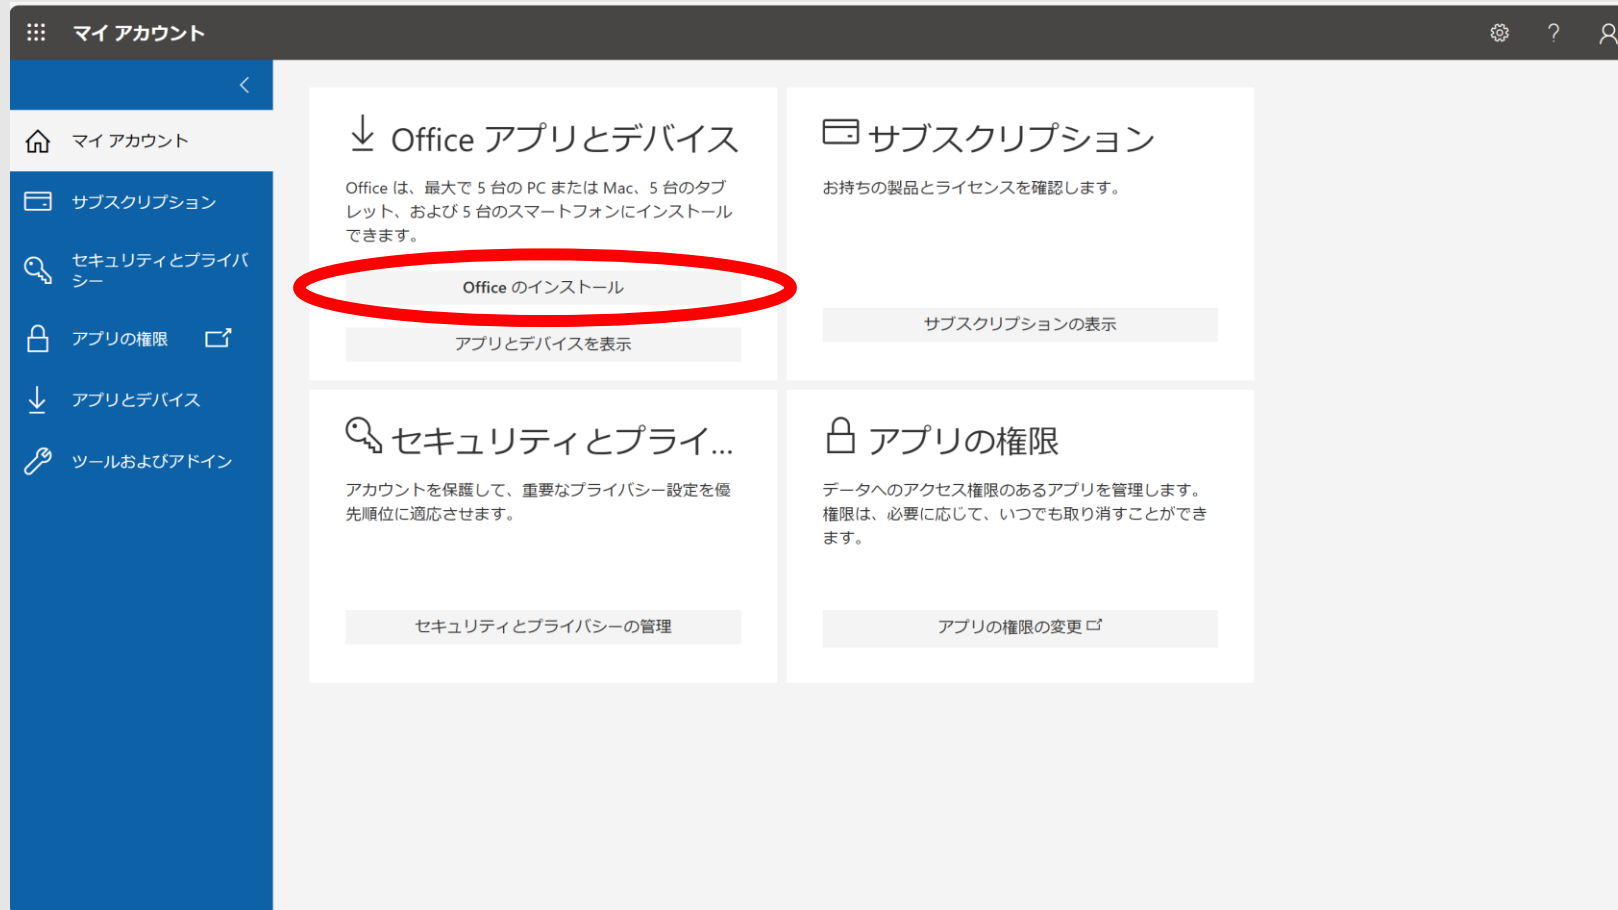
マイ アカウント

?

マイ アカウント

サブスクリプション

セキュリティとプライバシー

アプリの権限

アプリとデバイス

ツールおよびアドイン

Office アプリとデバイス

Office は、最大で 5 台の PC または Mac、5 台のタブレット、および 5 台のスマートフォンにインストールできます。

Office のインストール

アプリとデバイスを表示

サブスクリプション

お持ちの製品とライセンスを確認します。

サブスクリプションの表示

セキュリティとプライ...

アカウントを保護して、重要なプライバシー設定を優先順位に適応させます。

セキュリティとプライバシーの管理

アプリの権限

データへのアクセス権限のあるアプリを管理します。権限は、必要に応じて、いつでも取り消すことができます。

アプリの権限の変更